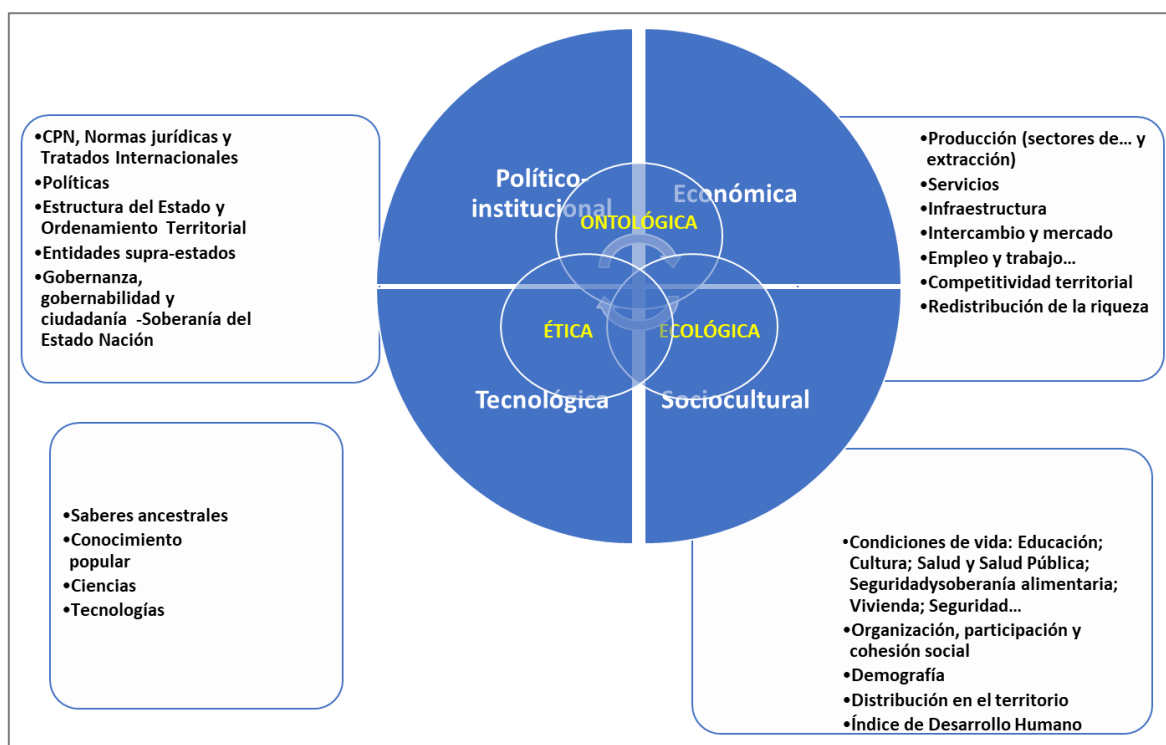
•CPN, Normas jurídicas y Tratados Internacionales
•Políticas
•Estructura del Estado y Ordenamiento Territorial
•Entidades supra-estados
•Gobernanza, gobernabilidad y ciudadanía -Soberanía del Estado Nación

Político-institucional

Económica

ONTOLÓGICA

ÉTICA

ECOLÓGICA

Tecnológica

Sociocultural

•Producción (sectores de… y extracción)
•Servicios
•Infraestructura
•Intercambio y mercado
•Empleo y trabajo…
•Competitividad territorial
•Redistribución de la riqueza

•Saberes ancestrales
•Conocimiento popular
•Ciencias
•Tecnologías

•Condiciones de vida: Educación; Cultura; Salud y Salud Pública; Seguridadysoberanía alimentaria; Vivienda; Seguridad…
•Organización, participación y cohesión social
•Demografía
•Distribución en el territorio
•Índice de Desarrollo Humano